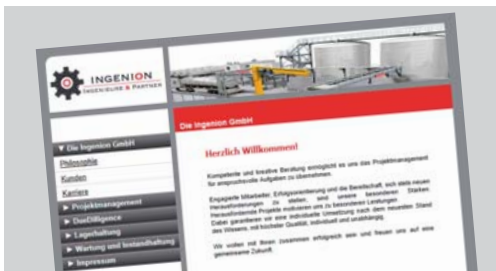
INGENION
INGENIEURE & PARTNER

▼ Die Ingenion GmbH
Philosophie
Kunden
Karriere
► Projektmanagement
► DueDiligence
► Lagerhaltung
► Wartung und Instandhaltung
► Impressum

Die Ingenion GmbH

Herzlich Willkommen!

Kompetente und kreative Beratung ermöglicht es uns das Projektmanagement für anspruchsvolle Aufgaben zu übernehmen.

Engagierte Mitarbeiter, Erfolgsorientierung und die Bereitschaft, sich stets neuen Herausforderungen zu stellen, sind unsere besonderen Stärken. Herausfordernde Projekte motivieren uns zu besonderen Leistungen. Dabei garantieren wir eine individuelle Umsetzung nach dem neuesten Stand des Wissens, mit höchster Qualität, individuell und unabhängig.

Wir wollen mit Ihnen zusammen erfolgreich sein und freuen uns auf eine gemeinsame Zukunft.